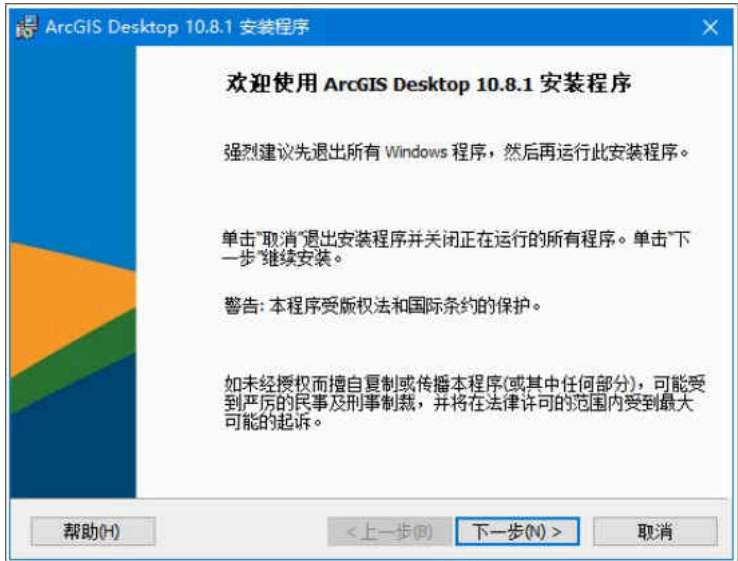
ArcGIS Desktop 10.8.1 安装程序

欢迎使用 ArcGIS Desktop 10.8.1 安装程序

强烈建议先退出所有 Windows 程序，然后再运行此安装程序。

单击"取消"退出安装程序并关闭正在运行的所有程序。单击"下一步"继续安装。

警告: 本程序受版权法和国际条约的保护。

如未经授权而擅自复制或传播本程序(或其中任何部分)，可能受到严厉的民事及刑事制裁，并将在法律许可的范围内受到最大可能的起诉。

帮助(H)

< 上一步(B)

下一步(N) >

取消